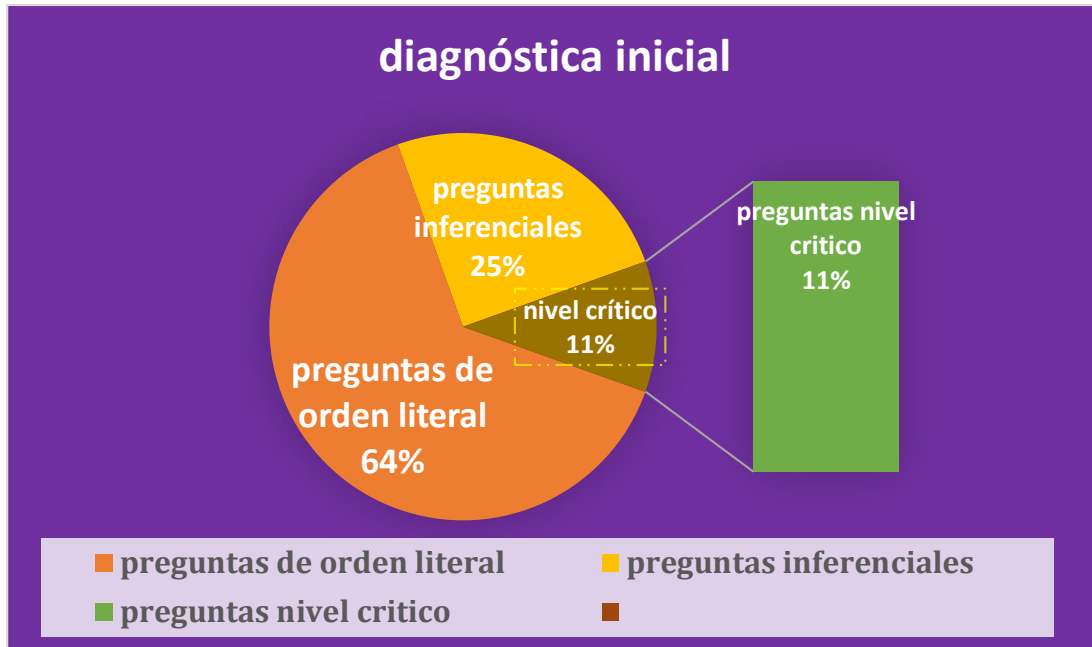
diagnóstica inicial

preguntas inferenciales 25%

nivel crítico 11%

preguntas de orden literal 64%

preguntas nivel critico 11%

preguntas de orden literal
preguntas inferenciales
preguntas nivel critico